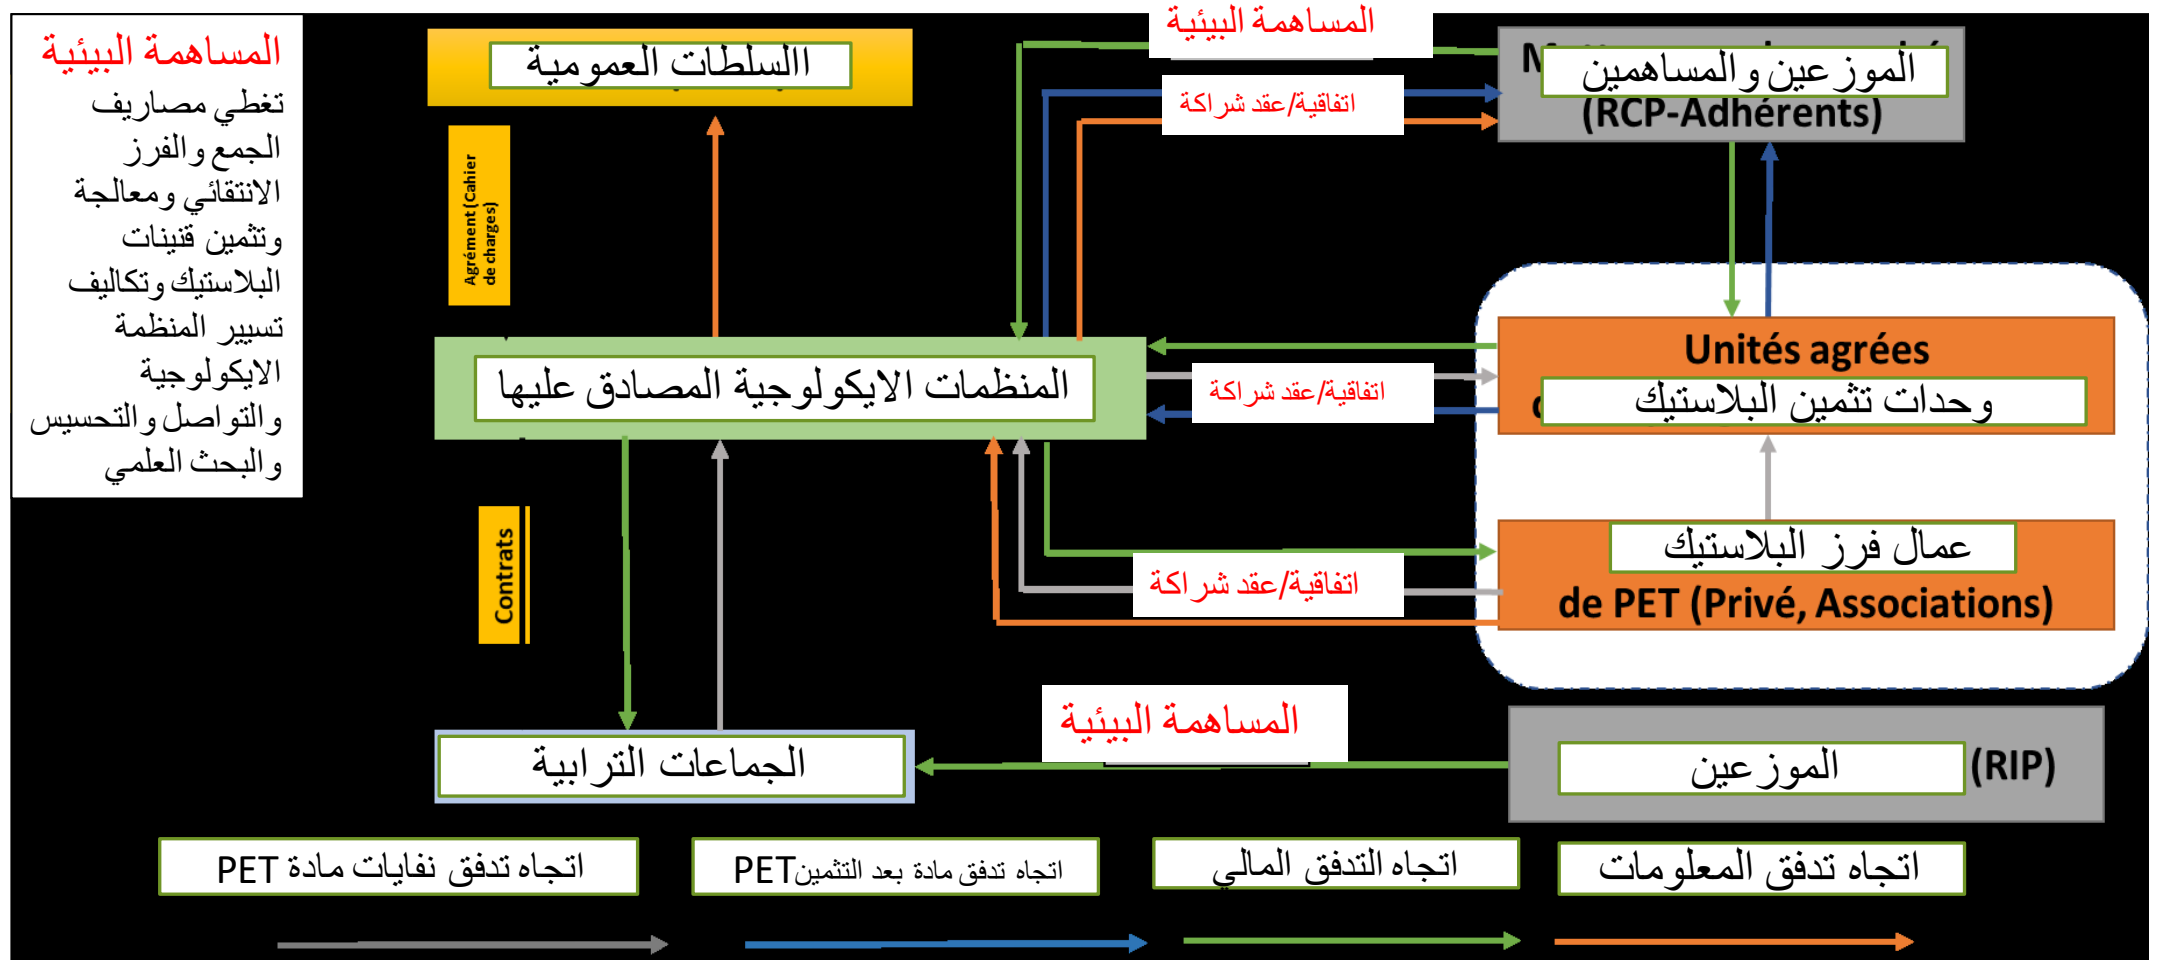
المساهمة البيئية
تغطي مصاريف الجمع والفرز الانتقائي ومعالجة وتثمين قنينات البلاستيك وتكاليف تسيير المنظمة الايكولوجية والتواصل والتحسيس والبحث العلمي

السلطات العمومية

Agrément (Cahier de charges)

المساهمة البيئية

اتفاقية/عقد شراكة

الموزعين والمساهمين
(RCP-Adhérents)

المنظمات الايكولوجية المصادق عليها

اتفاقية/عقد شراكة

Unités agrées
وحدات تثمين البلاستيك

Contrats

عمال فرز البلاستيك
de PET (Privé, Associations)

اتفاقية/عقد شراكة

المساهمة البيئية

الجماعات الترابية

الموزعين (RIP)

اتجاه تدفق نفايات مادة PET

اتجاه تدفق مادة بعد التثمين PET

اتجاه التدفق المالي

اتجاه تدفق المعلومات